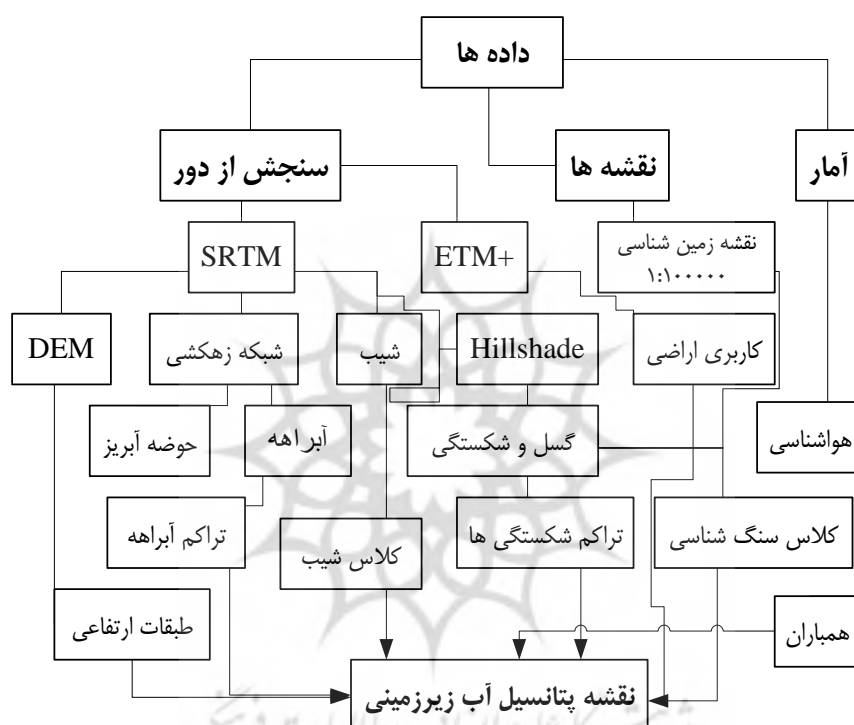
داده ها

آمار

نقشه ها

سنجش از دور

نقشه زمین شناسی ۱:۱۰۰۰۰۰

ETM+

SRTM

کاربری اراضی

Hillshade

شیب

شبکه زهکشی

DEM

هواشناسی

گسل و شکستگی

آبراهه

حوضه آبریز

کلاس سنگ شناسی

تراکم شکستگی ها

کلاس شیب

تراکم آبراهه

همباران

طبقات ارتفاعی

نقشه پتانسیل آب زیرزمینی